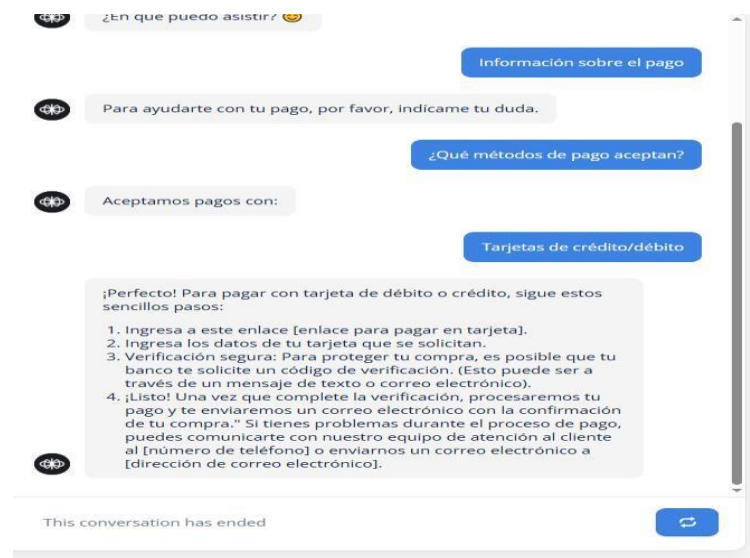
¿En que puedo asistir? 😊

Información sobre el pago

Para ayudarte con tu pago, por favor, indícame tu duda.

¿Qué métodos de pago aceptan?

Aceptamos pagos con:

Tarjetas de crédito/débito

¡Perfecto! Para pagar con tarjeta de débito o crédito, sigue estos sencillos pasos:

1. Ingresa a este enlace [enlace para pagar en tarjeta].
2. Ingresa los datos de tu tarjeta que se solicitan.
3. Verificación segura: Para proteger tu compra, es posible que tu banco te solicite un código de verificación. (Esto puede ser a través de un mensaje de texto o correo electrónico).
4. ¡Listo! Una vez que complete la verificación, procesaremos tu pago y te enviaremos un correo electrónico con la confirmación de tu compra." Si tienes problemas durante el proceso de pago, puedes comunicarte con nuestro equipo de atención al cliente al [número de teléfono] o enviarnos un correo electrónico a [dirección de correo electrónico].

This conversation has ended